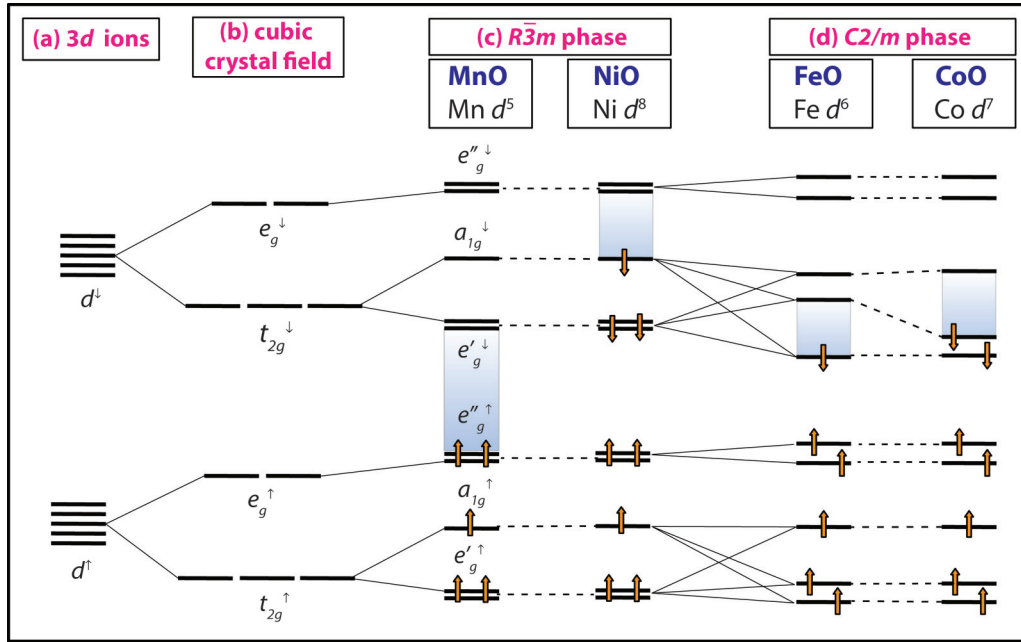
(a) 3$d$ ions

(b) cubic crystal field

(c) $R\bar{3}m$ phase

MnO

Mn $d^5$

NiO

Ni $d^8$

(d) $C2/m$ phase

FeO

Fe $d^6$

CoO

Co $d^7$

$e''_g{}^{\downarrow}$

$e_g{}^{\downarrow}$

$a_{1g}{}^{\downarrow}$

$d^{\downarrow}$

$t_{2g}{}^{\downarrow}$

$e'_g{}^{\downarrow}$

$e''_g{}^{\uparrow}$

$e_g{}^{\uparrow}$

$a_{1g}{}^{\uparrow}$

$d^{\uparrow}$

$e'_g{}^{\uparrow}$

$t_{2g}{}^{\uparrow}$